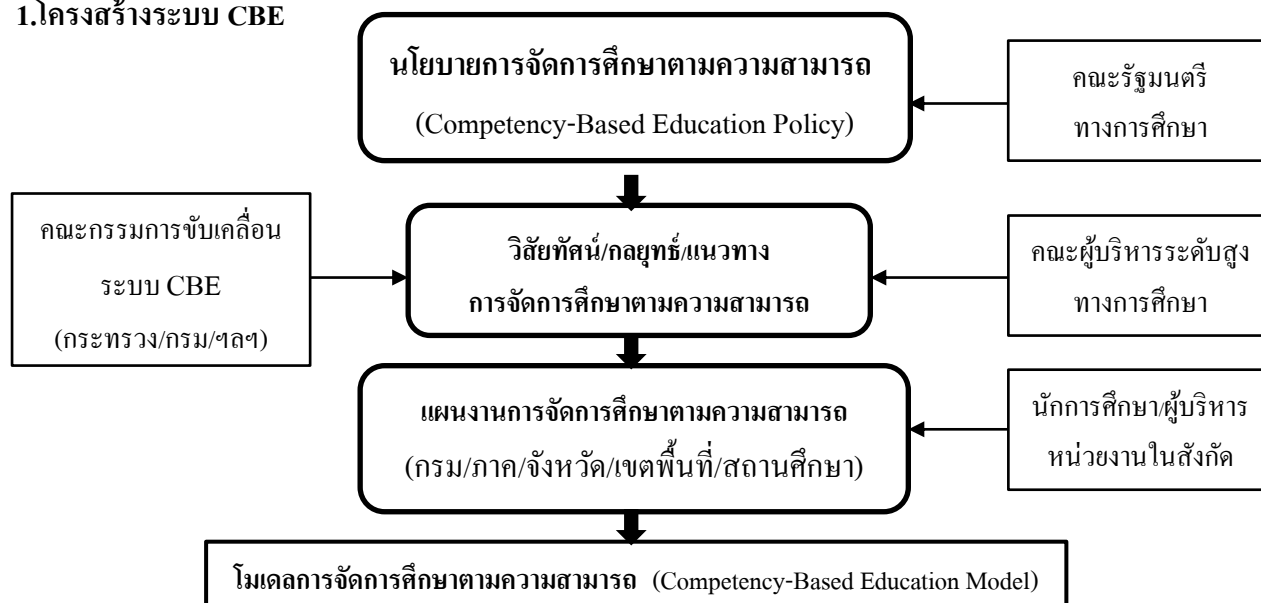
1.โครงสร้างระบบ CBE

นโยบายการจัดการศึกษาตามความสามารถ
(Competency-Based Education Policy)

คณะรัฐมนตรี
ทางการศึกษา

คณะกรรมการขับเคลื่อน
ระบบ CBE
(กระทรวง/กรม/ฯลฯ)

วิสัยทัศน์/กลยุทธ์/แนวทาง
การจัดการศึกษาตามความสามารถ

คณะผู้บริหารระดับสูง
ทางการศึกษา

แผนงานการจัดการศึกษาตามความสามารถ
(กรม/ภาค/จังหวัด/เขตพื้นที่/สถานศึกษา)

นักการศึกษา/ผู้บริหาร
หน่วยงานในสังกัด

โมเดลการจัดการศึกษาตามความสามารถ (Competency-Based Education Model)